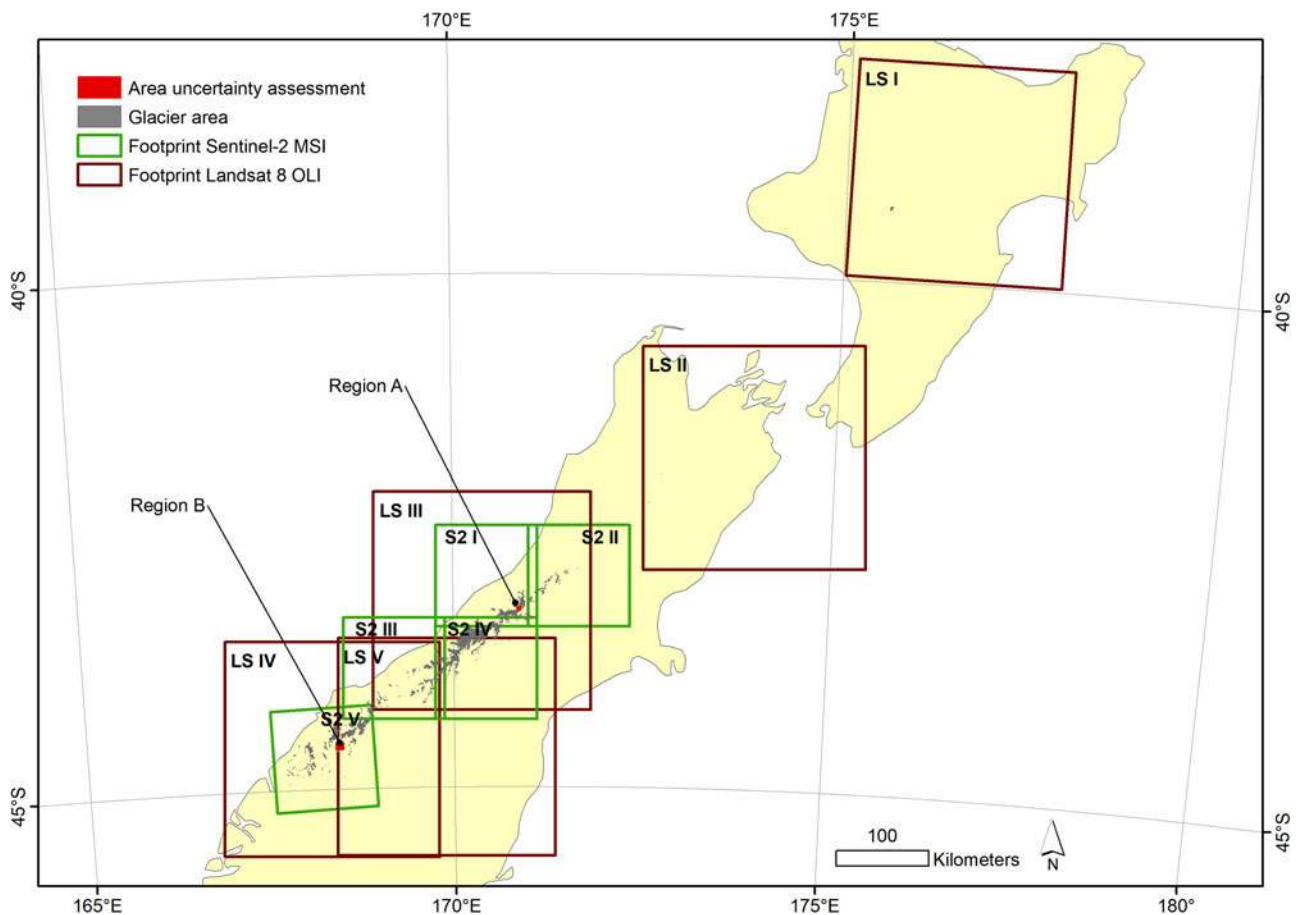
170°E

175°E

Area uncertainty assessment
Glacier area
Footprint Sentinel-2 MSI
Footprint Landsat 8 OLI

LS I

40°S

40°S

LS II

Region A

Region B

LS III

S2 I

S2 II

S2 III

S2 IV

LS IV

LS V

S2 V

45°S

45°S

100
Kilometers

N

165°E

170°E

175°E

180°